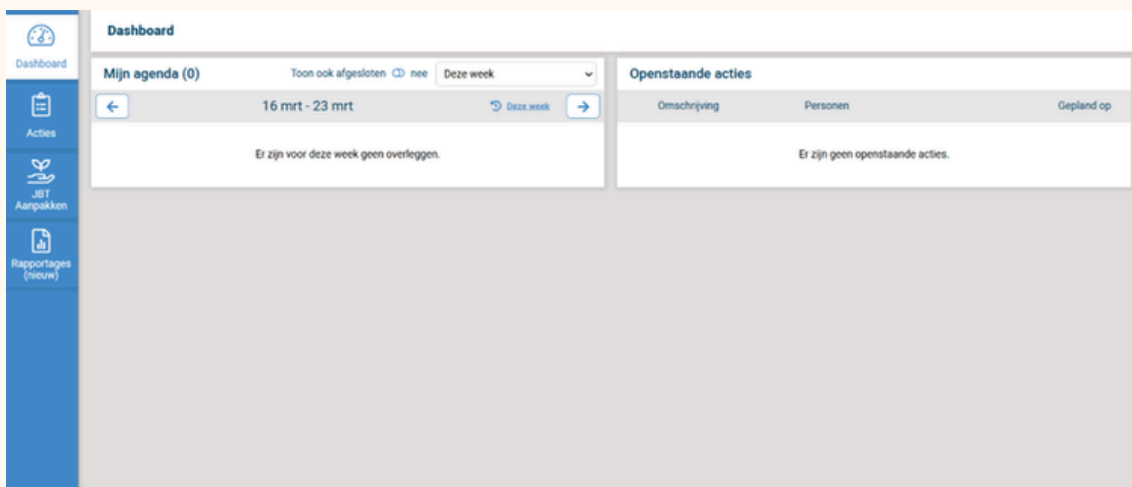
Dashboard

Acties

JBT Aanpakken

Rapportages (nieuw)

Dashboard

Mijn agenda (0)

Toon ook afgesloten nee

Deze week

←

16 mrt - 23 mrt

Deze week

→

Er zijn voor deze week geen overleggen.

Openstaande acties

| Omschrijving | Personen | Gepland op |
|---|---|---|

Er zijn geen openstaande acties.